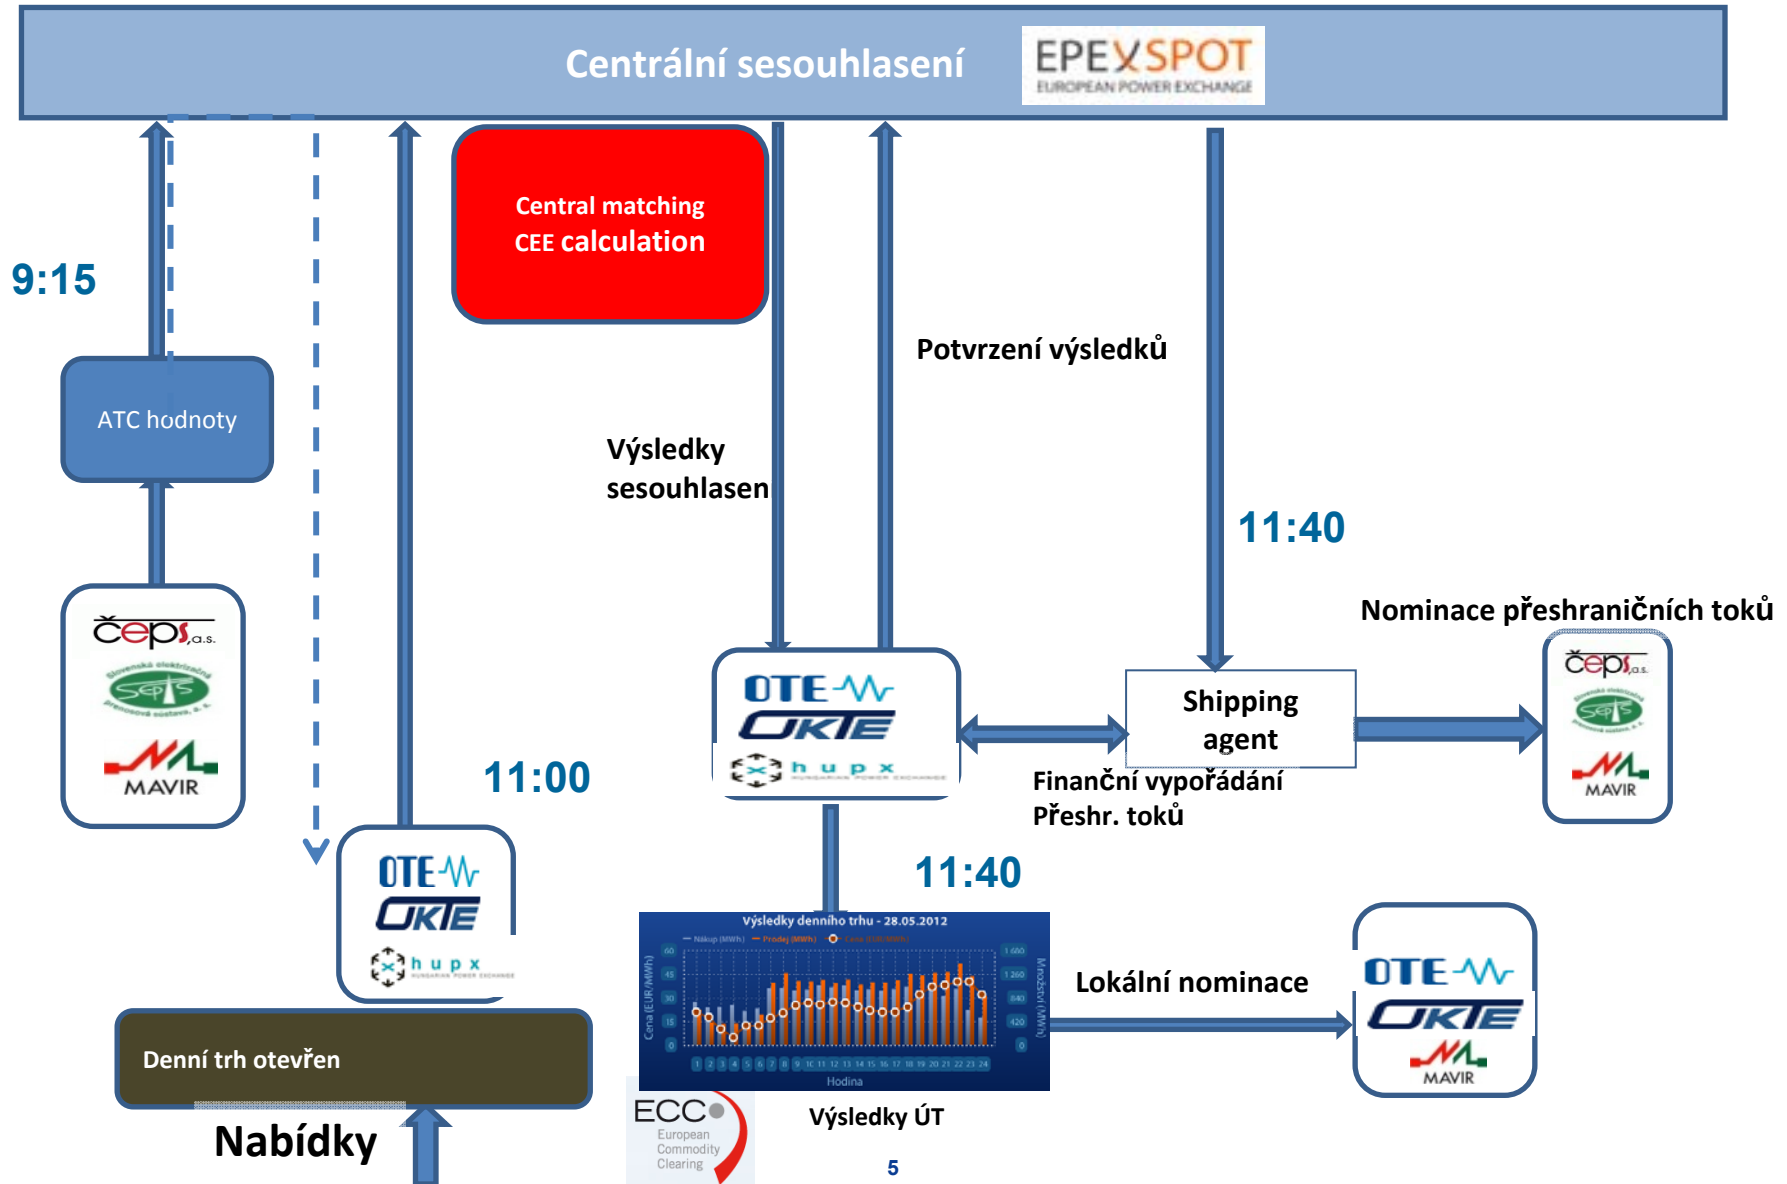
Centrální sesouhlasení

EPEXSPOT
EUROPEAN POWER EXCHANGE

Central matching
CEE calculation

9:15

ATC hodnoty

čeps, a.s.
SEPS
MAVIR

Potvrzení výsledků

Výsledky
sesouhlasen

11:40

Nominace přeshraničních toků

11:00

OTE
OKTE
hupx

Shipping agent

Finanční vypořádání
Přeshr. toků

čeps, a.s.
SEPS
MAVIR

OTE
OKTE
hupx

11:40

Výsledky denního trhu - 28.05.2012

Hodina

Lokální nominace

OTE
OKTE
MAVIR

Denní trh otevřen

Nabídky

ECC
European
Commodity
Clearing

Výsledky ÚT

5